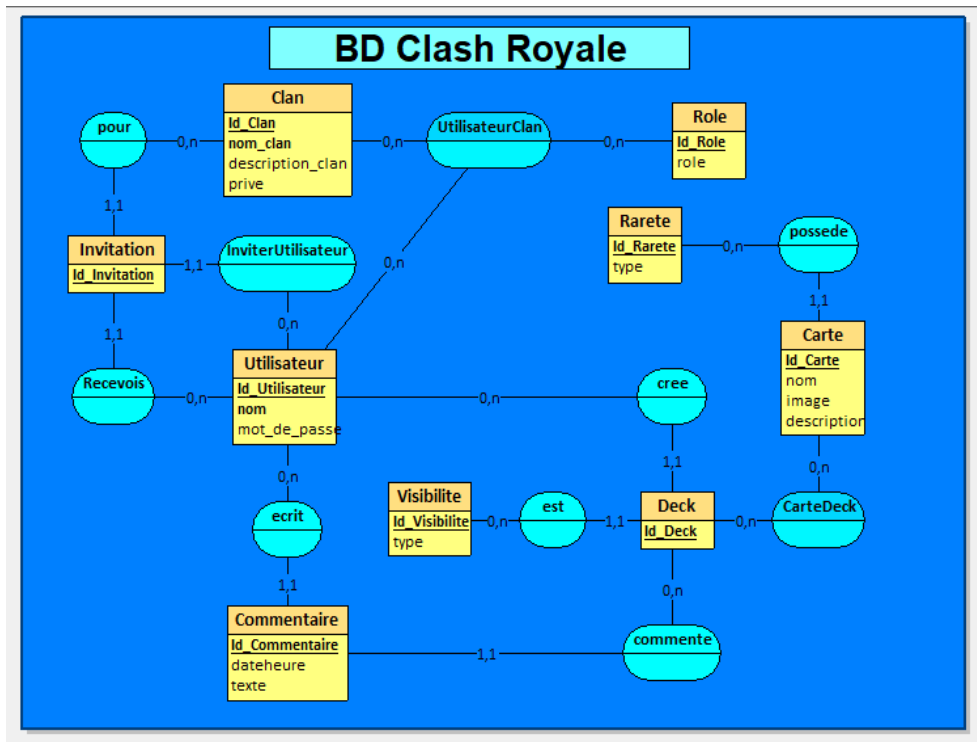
BD Clash Royale

pour
0,n
Clan
Id_Clan
nom_clan
description_clan
prive
0,n
UtilisateurClan
0,n
Role
Id_Role
role

1,1
Invitation
Id_Invitation
1,1
InviterUtilisateur
0,n
0,n

Rarete
Id_Rarete
type
0,n
possede
1,1

1,1
Recevois
0,n
Utilisateur
Id_Utilisateur
nom
mot_de_passe
0,n
cree

Carte
Id_Carte
nom
image
description

0,n
1,1
0,n

ecrit
Visibilite
Id_Visibilite
type
0,n
est
1,1
Deck
Id_Deck
0,n
CarteDeck

1,1
0,n

Commentaire
Id_Commentaire
dateheure
texte
1,1
commente